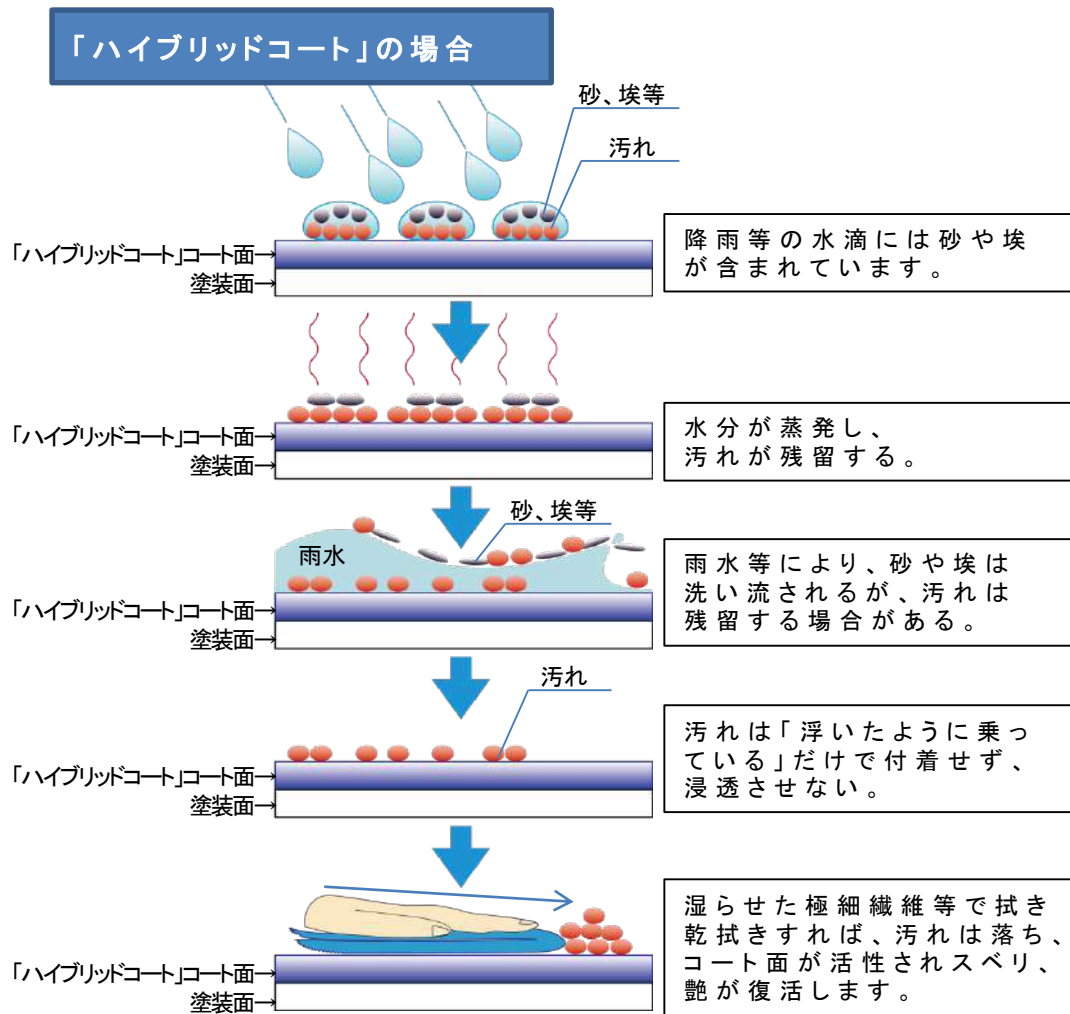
「ハイブリッドコート」の場合

砂、埃等

汚れ

「ハイブリッドコート」コート面→
塗装面→

降雨等の水滴には砂や埃が含まれています。

「ハイブリッドコート」コート面→
塗装面→

水分が蒸発し、汚れが残留する。

砂、埃等

雨水

「ハイブリッドコート」コート面→
塗装面→

雨水等により、砂や埃は洗い流されるが、汚れは残留する場合がある。

汚れ

「ハイブリッドコート」コート面→
塗装面→

汚れは「浮いたように乗っている」だけで付着せず、浸透させない。

「ハイブリッドコート」コート面→
塗装面→

湿らせた極細繊維等で拭き乾拭きすれば、汚れは落ち、コート面が活性されスベリ、艶が復活します。